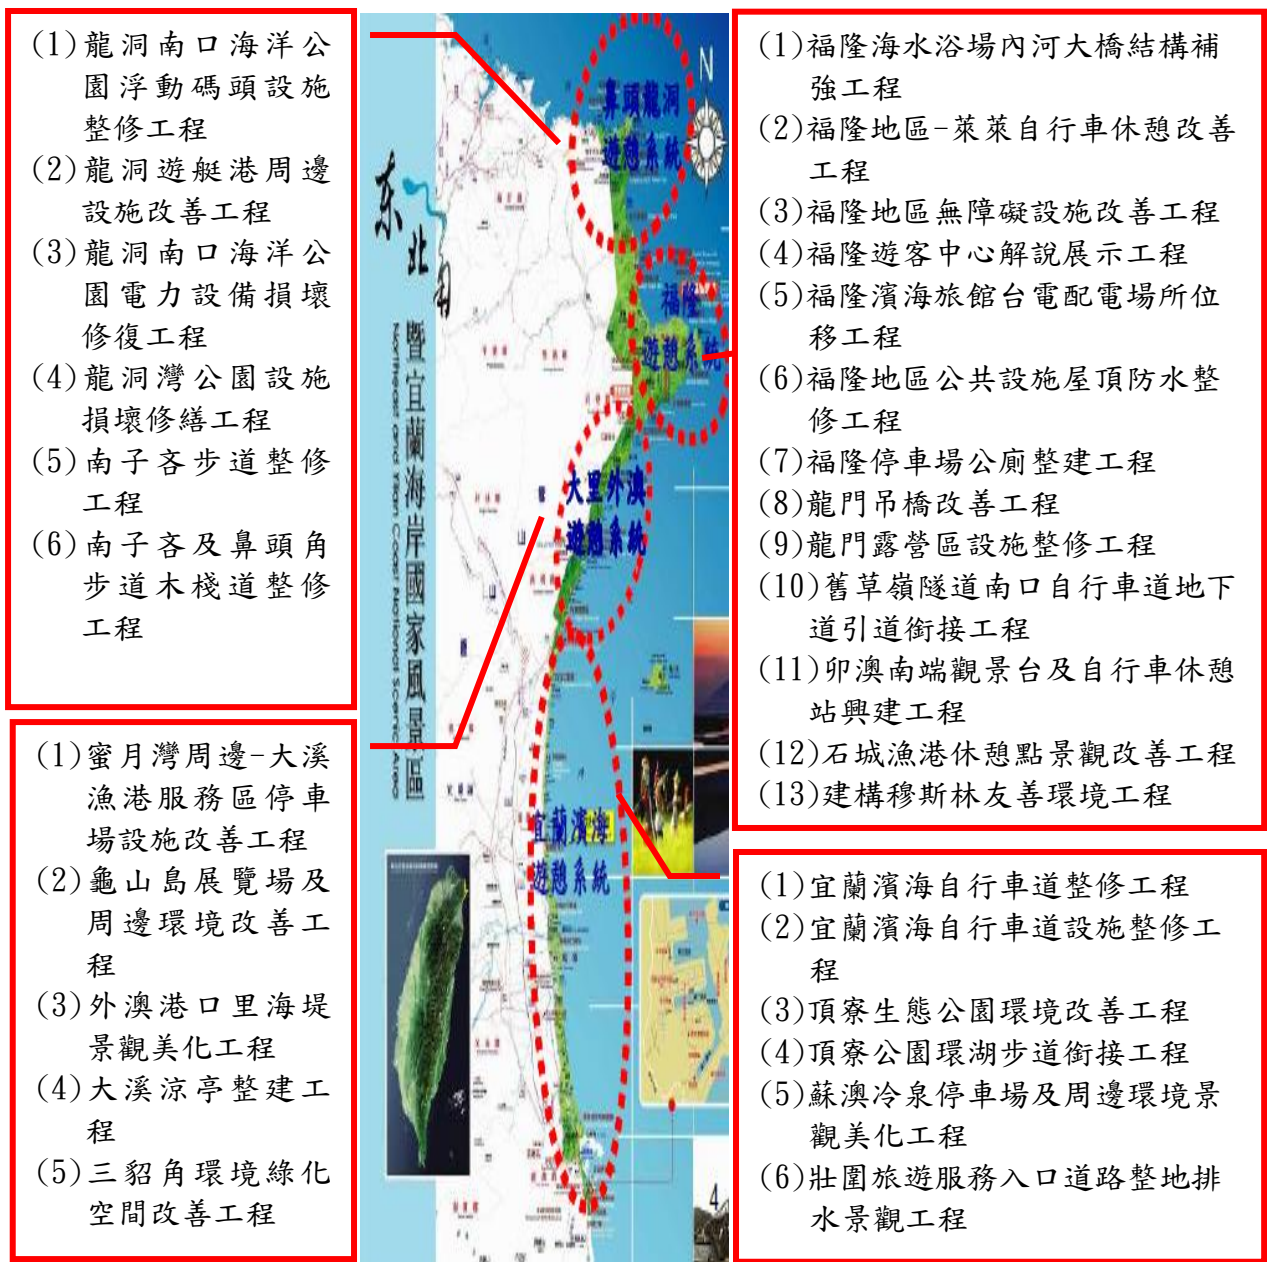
(1)龍洞南口海洋公園浮動碼頭設施整修工程
(2)龍洞遊艇港周邊設施改善工程
(3)龍洞南口海洋公園電力設備損壞修復工程
(4)龍洞灣公園設施損壞修繕工程
(5)南子吝步道整修工程
(6)南子吝及鼻頭角步道木棧道整修工程

東北角暨宜蘭海岸國家風景區
Northeast and Yilan Coast National Scenic Area

鼻頭龍洞遊憩系統
福隆遊憩系統
大里外澳遊憩系統
宜蘭濱海遊憩系統

N

(1)福隆海水浴場內河大橋結構補強工程
(2)福隆地區-萊萊自行車休憩改善工程
(3)福隆地區無障礙設施改善工程
(4)福隆遊客中心解說展示工程
(5)福隆濱海旅館台電配電場所位移工程
(6)福隆地區公共設施屋頂防水整修工程
(7)福隆停車場公廁整建工程
(8)龍門吊橋改善工程
(9)龍門露營區設施整修工程
(10)舊草嶺隧道南口自行車道地下道引道銜接工程
(11)卯澳南端觀景台及自行車休憩站興建工程
(12)石城漁港休憩點景觀改善工程
(13)建構穆斯林友善環境工程

(1)蜜月灣周邊-大溪漁港服務區停車場設施改善工程
(2)龜山島展覽場及周邊環境改善工程
(3)外澳港口里海堤景觀美化工程
(4)大溪涼亭整建工程
(5)三貂角環境綠化空間改善工程

(1)宜蘭濱海自行車道整修工程
(2)宜蘭濱海自行車道設施整修工程
(3)頂寮生態公園環境改善工程
(4)頂寮公園環湖步道銜接工程
(5)蘇澳冷泉停車場及周邊環境景觀美化工程
(6)壯圍旅遊服務入口道路整地排水景觀工程